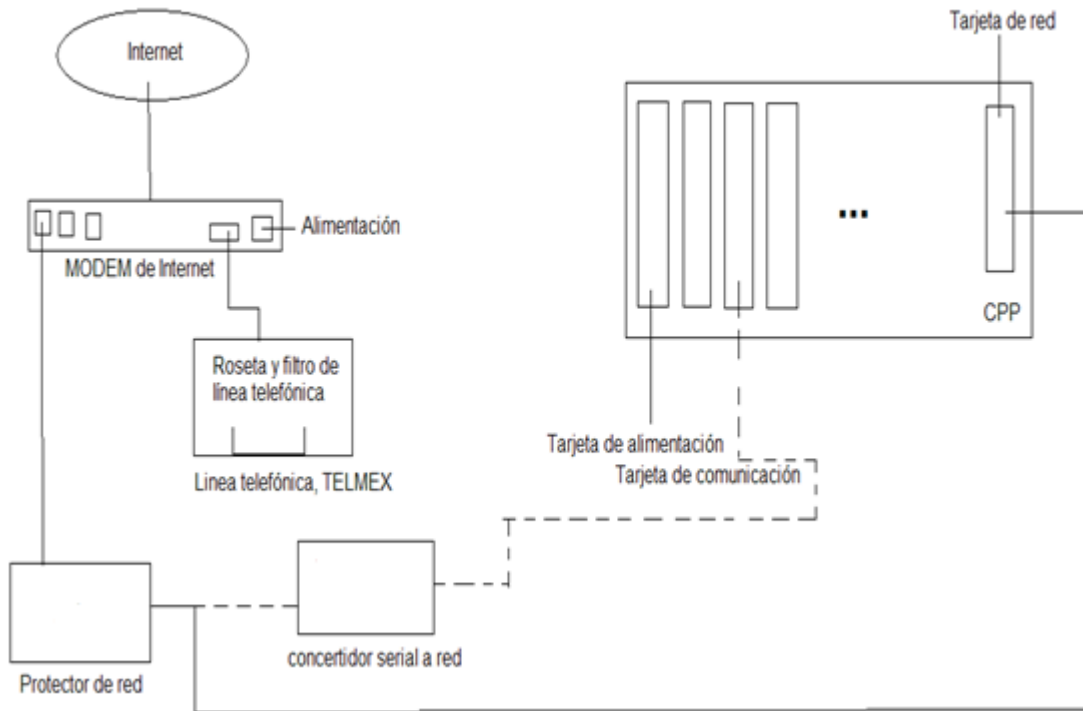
Internet

Alimentación

MODEM de Internet

Roseta y filtro de línea telefónica

Linea telefónica, TELMEX

Protector de red

concertidor serial a red

Tarjeta de red

...

CPP

Tarjeta de alimentación

Tarjeta de comunicación